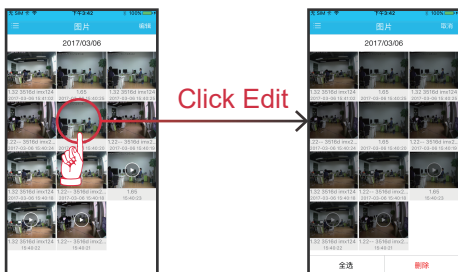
下午3:42
图片
编辑
2017/03/06
1.32 3516d imx124
2017-03-06 15:41:02
1.65
2017-03-06 15:40:53
1.22-- 3516d imx124
2017-03-06 15:40:29
1.32 3516d imx124
2017-03-06 15:40:19
1.22-- 3516d imx124
2017-03-06 15:40:18
1.65
15:40:22

Click Edit

下午3:42
图片
取消
2017/03/06
1.32 3516d imx124
2017-03-06 15:41:02
1.65
2017-03-06 15:40:53
1.22-- 3516d imx124
1.65
1.32 3516d imx124
2017-03-06 15:40:19
1.22-- 3516d imx124
2017-03-06 15:40:18
1.65
15:40:22
全选
删除